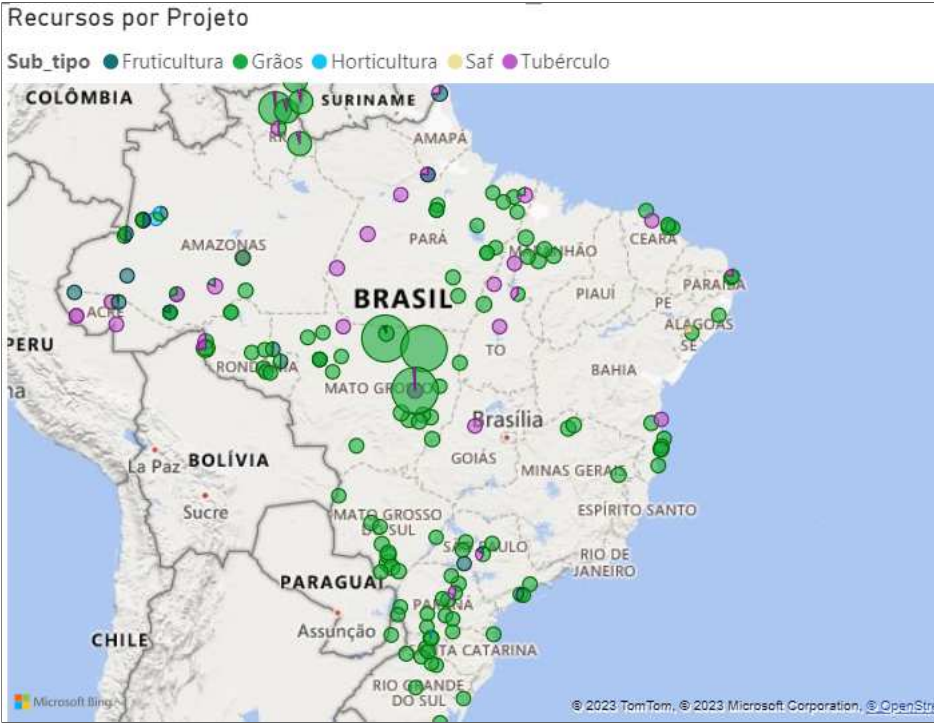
Recursos por Projeto

Sub_tipo ● Fruticultura ● Grãos ● Horticultura ● Saf ● Tubérculo

COLÔMBIA
SURINAME
AMAPÁ
AMAZONAS
PARÁ
MARANHÃO
CEARÁ
BRASIL
PIAUÍ
PARAÍBA
PE
ACRE
ALAGOAS
PERU
SE
TO
RONDÔNIA
BAHIA
MATO GROSSO
Brasília
BOLÍVIA
La Paz
GOIÁS
MINAS GERAIS
Sucre
MATO GROSSO DO SUL
ESPÍRITO SANTO
SÃO PAULO
RIO DE JANEIRO
PARAGUAI
PARANÁ
CHILE
Assunção
SANTA CATARINA
RIO GRANDE DO SUL
Microsoft Bing
© 2023 TomTom, © 2023 Microsoft Corporation, © OpenStre